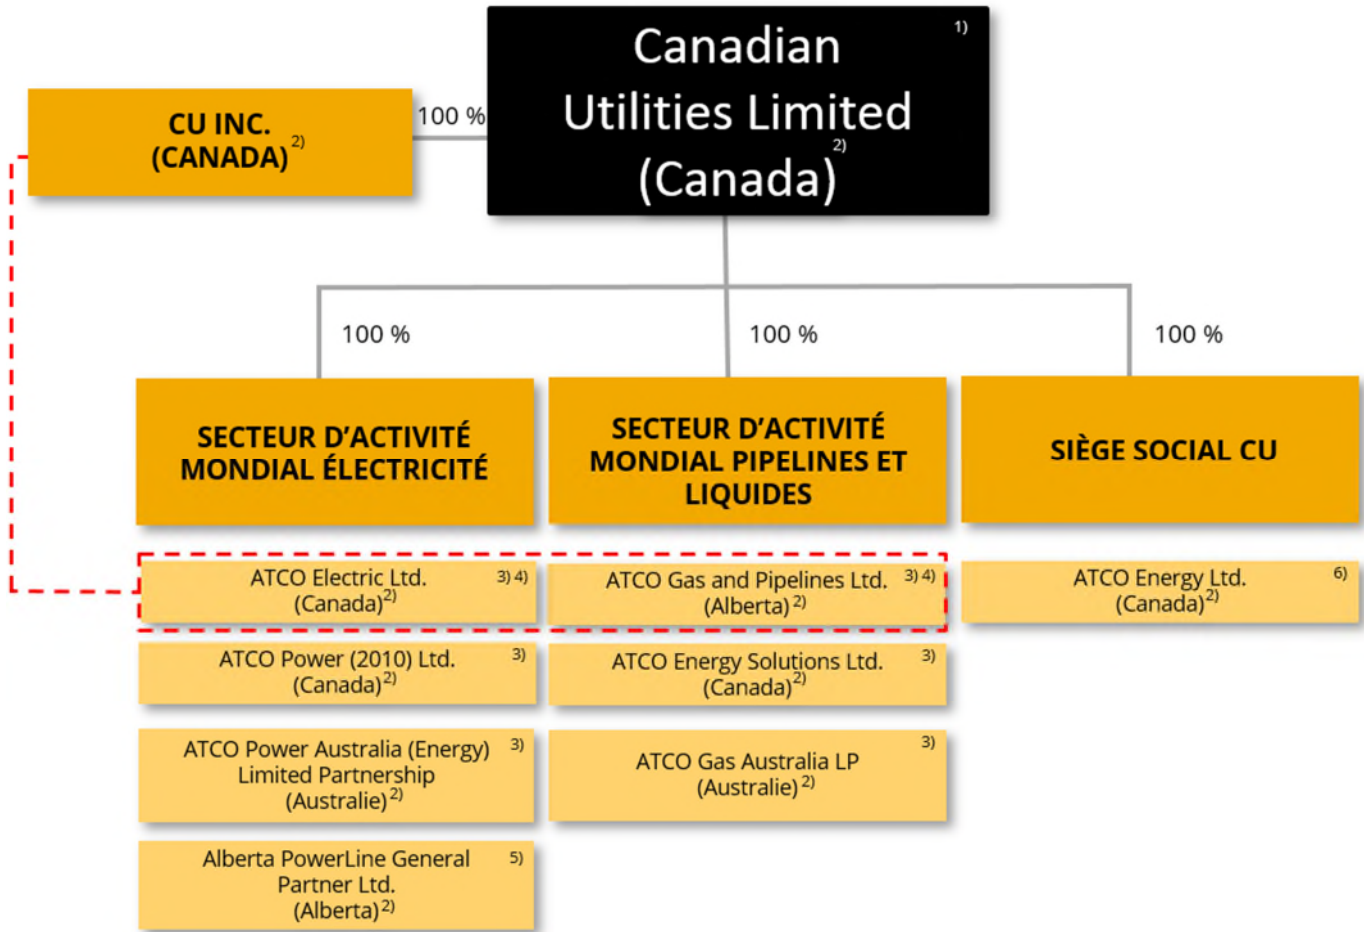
Canadian Utilities Limited (Canada) $^{2)}$ $^{1)}$

CU INC. (CANADA) $^{2)}$

100 %

100 %

100 %

100 %

SECTEUR D'ACTIVITÉ MONDIAL ÉLECTRICITÉ

SECTEUR D'ACTIVITÉ MONDIAL PIPELINES ET LIQUIDES

SIÈGE SOCIAL CU

ATCO Electric Ltd. (Canada)$^{2)}$ $^{3)\,4)}$

ATCO Power (2010) Ltd. (Canada)$^{2)}$ $^{3)}$

ATCO Power Australia (Energy) Limited Partnership (Australie)$^{2)}$ $^{3)}$

Alberta PowerLine General Partner Ltd. (Alberta)$^{2)}$ $^{5)}$

ATCO Gas and Pipelines Ltd. (Alberta)$^{2)}$ $^{3)\,4)}$

ATCO Energy Solutions Ltd. (Canada)$^{2)}$ $^{3)}$

ATCO Gas Australia LP (Australie)$^{2)}$ $^{3)}$

ATCO Energy Ltd. (Canada)$^{2)}$ $^{6)}$